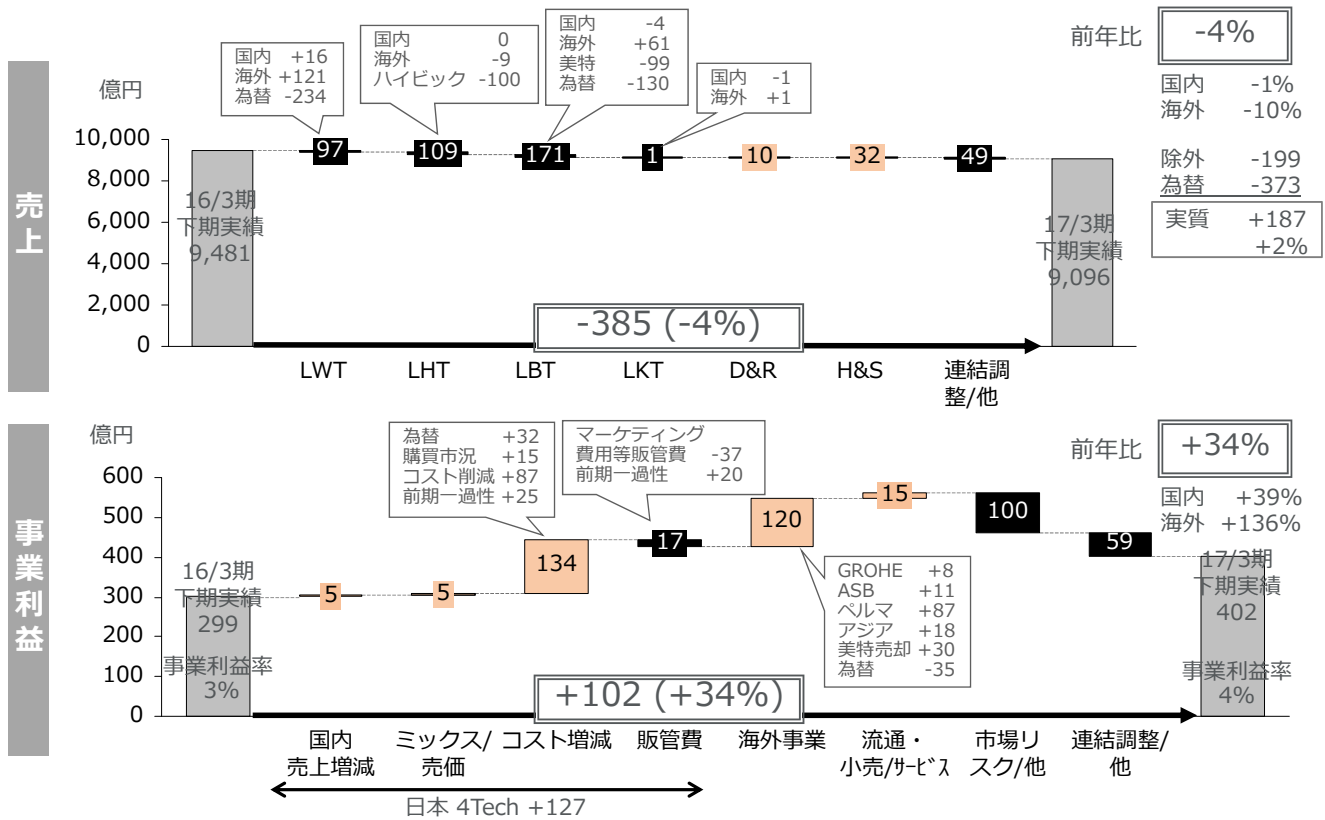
売上

億円

10,000
8,000
6,000
4,000
2,000
0

16/3期
下期実績
9,481

国内 +16
海外 +121
為替 -234

97

国内 0
海外 -9
ハイビック -100

109

国内 -4
海外 +61
美特 -99
為替 -130

171

国内 -1
海外 +1

1

10

32

49

17/3期
下期実績
9,096

-385 (-4%)

LWT LHT LBT LKT D&R H&S 連結調整/他

前年比 -4%
国内 -1%
海外 -10%

除外 -199
為替 -373

実質 +187
+2%

事業利益

億円

600
500
400
300
200
100
0

16/3期
下期実績
299
事業利益率
3%

5

5

為替 +32
購買市況 +15
コスト削減 +87
前期一過性 +25

134

マーケティング
費用等販管費 -37
前期一過性 +20

17

120

GROHE +8
ASB +11
ペルマ +87
アジア +18
美特売却 +30
為替 -35

15

100

59

17/3期
下期実績
402
事業利益率
4%

+102 (+34%)

前年比 +34%
国内 +39%
海外 +136%

国内売上増減 ミックス/売価 コスト増減 販管費 海外事業 流通・小売/ｻｰﾋﾞｽ 市場リスク/他 連結調整/他

日本 4Tech +127